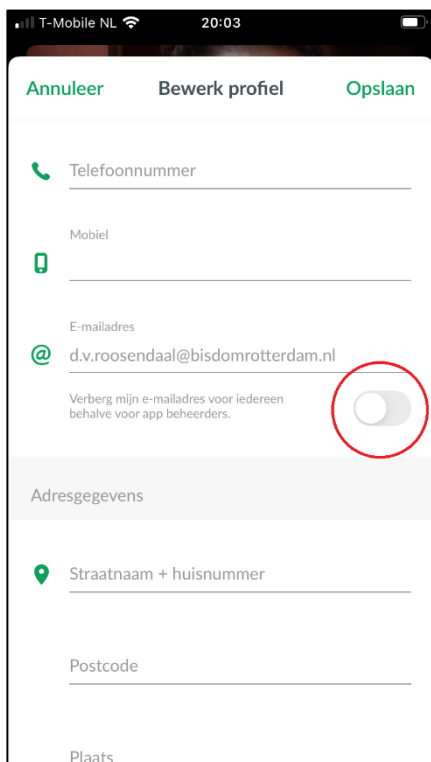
T-Mobile NL 20:03

Annuleer Bewerk profiel Opslaan

Telefoonnummer

Mobiel

E-mailadres

@ d.v.roosendaal@bisdomrotterdam.nl

Verberg mijn e-mailadres voor iedereen behalve voor app beheerders.

Adresgegevens

Straatnaam + huisnummer

Postcode

Plaats